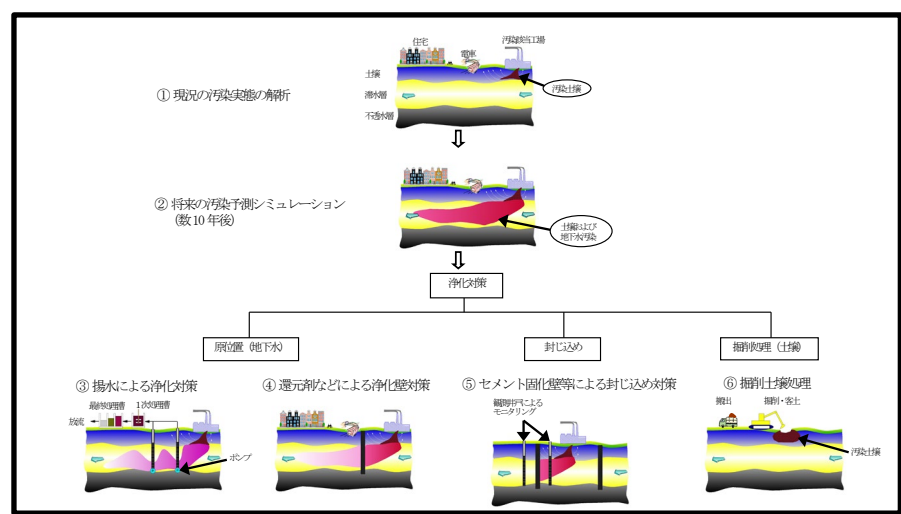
住宅
電車
汚染源工場
土壌
滞水層
不透水層
汚染土壌

① 現況の汚染実態の解析

② 将来の汚染予測シミュレーション
（数10年後）

土壌および
地下水汚染

浄化対策

原位置（地下水）

封じ込め

掘削処理（土壌）

③ 揚水による浄化対策
最終処理槽
1次処理槽
放流
ポンプ

④ 還元剤などによる浄化壁対策

⑤ セメント固化壁等による封じ込め対策
観測井戸による
モニタリング

⑥ 掘削土壌処理
搬出
掘削・客土
汚染土壌